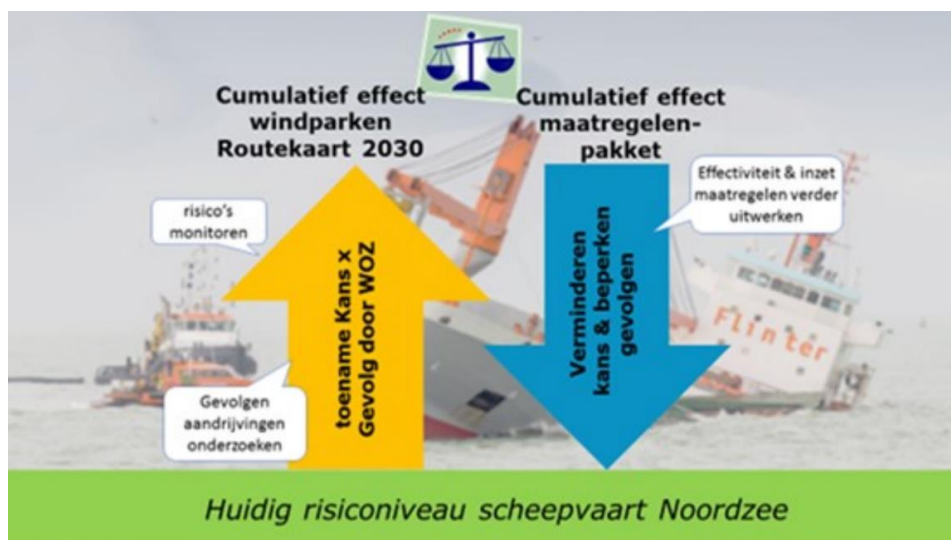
Cumulatief effect windparken Routekaart 2030

Cumulatief effect maatregelen-pakket

risico's monitoren

Effectiviteit & inzet maatregelen verder uitwerken

toename Kans x Gevolg door WOZ

Verminderen kans & beperken gevolgen

Gevolgen aandrijvingen onderzoeken

Flinter

Huidig risiconiveau scheepvaart Noordzee